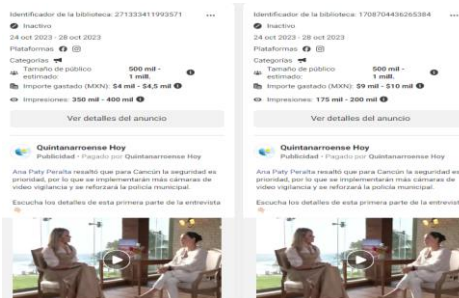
Identificador de la biblioteca: 271333411993571 ...

Inactivo

24 oct 2023 - 28 oct 2023

Plataformas

Categorías

Tamaño de público estimado: 500 mil - 1 mill.

Importe gastado (MXN): $4 mil - $4,5 mil

Impresiones: 350 mil - 400 mil

Ver detalles del anuncio

Quintanarroense Hoy
Publicidad · Pagado por Quintanarroense Hoy

Ana Paty Peralta resaltó que para Cancún la seguridad es prioridad, por lo que se implementarán más cámaras de video vigilancia y se reforzará la policía municipal.

Escucha los detalles de esta primera parte de la entrevista

Identificador de la biblioteca: 1708704436265384 ...

Inactivo

24 oct 2023 - 28 oct 2023

Plataformas

Categorías

Tamaño de público estimado: 500 mil - 1 mill.

Importe gastado (MXN): $9 mil - $10 mil

Impresiones: 175 mil - 200 mil

Ver detalles del anuncio

Quintanarroense Hoy
Publicidad · Pagado por Quintanarroense Hoy

Ana Paty Peralta resaltó que para Cancún la seguridad es prioridad, por lo que se implementarán más cámaras de video vigilancia y se reforzará la policía municipal.

Escucha los detalles de esta primera parte de la entrevista